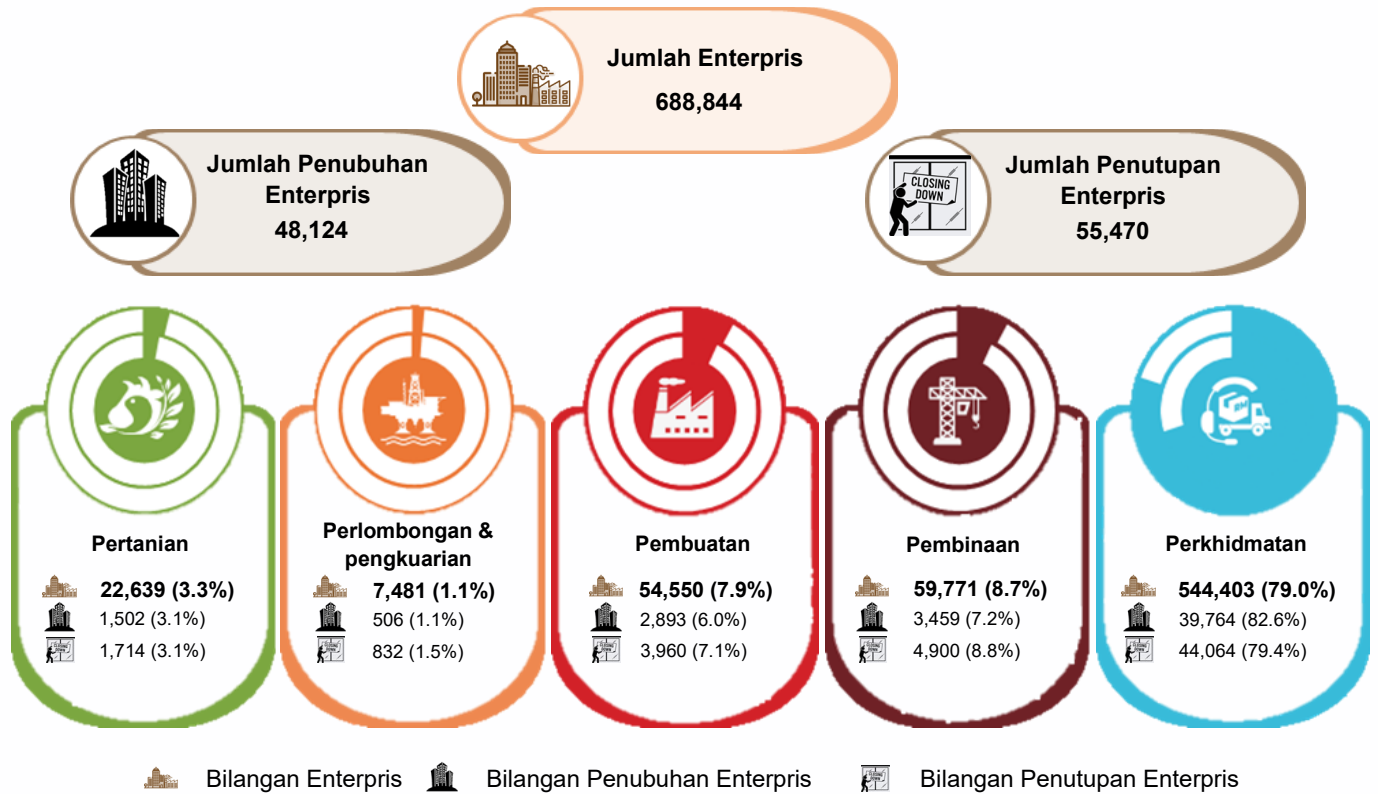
Jumlah Enterpris
688,844

Jumlah Penubuhan Enterpris
48,124

CLOSING DOWN

Jumlah Penutupan Enterpris
55,470

Pertanian
22,639 (3.3%)
1,502 (3.1%)
1,714 (3.1%)

Perlombongan & pengkuarian
7,481 (1.1%)
506 (1.1%)
832 (1.5%)

Pembuatan
54,550 (7.9%)
2,893 (6.0%)
3,960 (7.1%)

Pembinaan
59,771 (8.7%)
3,459 (7.2%)
4,900 (8.8%)

Perkhidmatan
544,403 (79.0%)
39,764 (82.6%)
44,064 (79.4%)

Bilangan Enterpris Bilangan Penubuhan Enterpris Bilangan Penutupan Enterpris